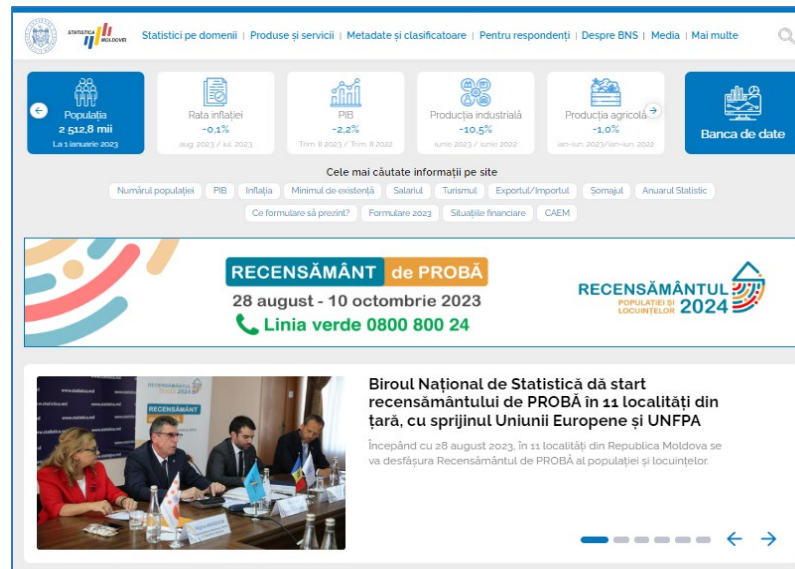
STATISTICA MOLDOVEI

Statistici pe domenii | Produse și servicii | Metadate și clasificatoare | Pentru respondenți | Despre BNS | Media | Mai multe

Populația
2 512,8 mii
La 1 ianuarie 2023

Rata inflației
-0,1%
aug. 2023 / iul. 2023

PIB
-2,2%
Trim II 2023 / Trim II 2022

Producția industrială
-10,5%
iunie 2023 / iunie 2022

Producția agricolă
-1,0%
ian-iun. 2023/ian-iun. 2022

Banca de date

Cele mai căutate informații pe site

Numărul populației | PIB | Inflația | Minimul de existență | Salariul | Turismul | Exportul/Importul | Șomajul | Anuarul Statistic | Ce formulare să prezint? | Formulare 2023 | Situațiile financiare | CAEM

RECENSĂMÂNT de PROBĂ
28 august - 10 octombrie 2023
Linia verde 0800 800 24

RECENSĂMÂNTUL POPULAȚIEI ȘI LOCUINȚELOR 2024

RECENSĂMÂNTUL 2024

Biroul Național de Statistică dă start recensământului de PROBĂ în 11 localități din țară, cu sprijinul Uniunii Europene și UNFPA

Începând cu 28 august 2023, în 11 localități din Republica Moldova se va desfășura Recensământul de PROBĂ al populației și locuințelor.